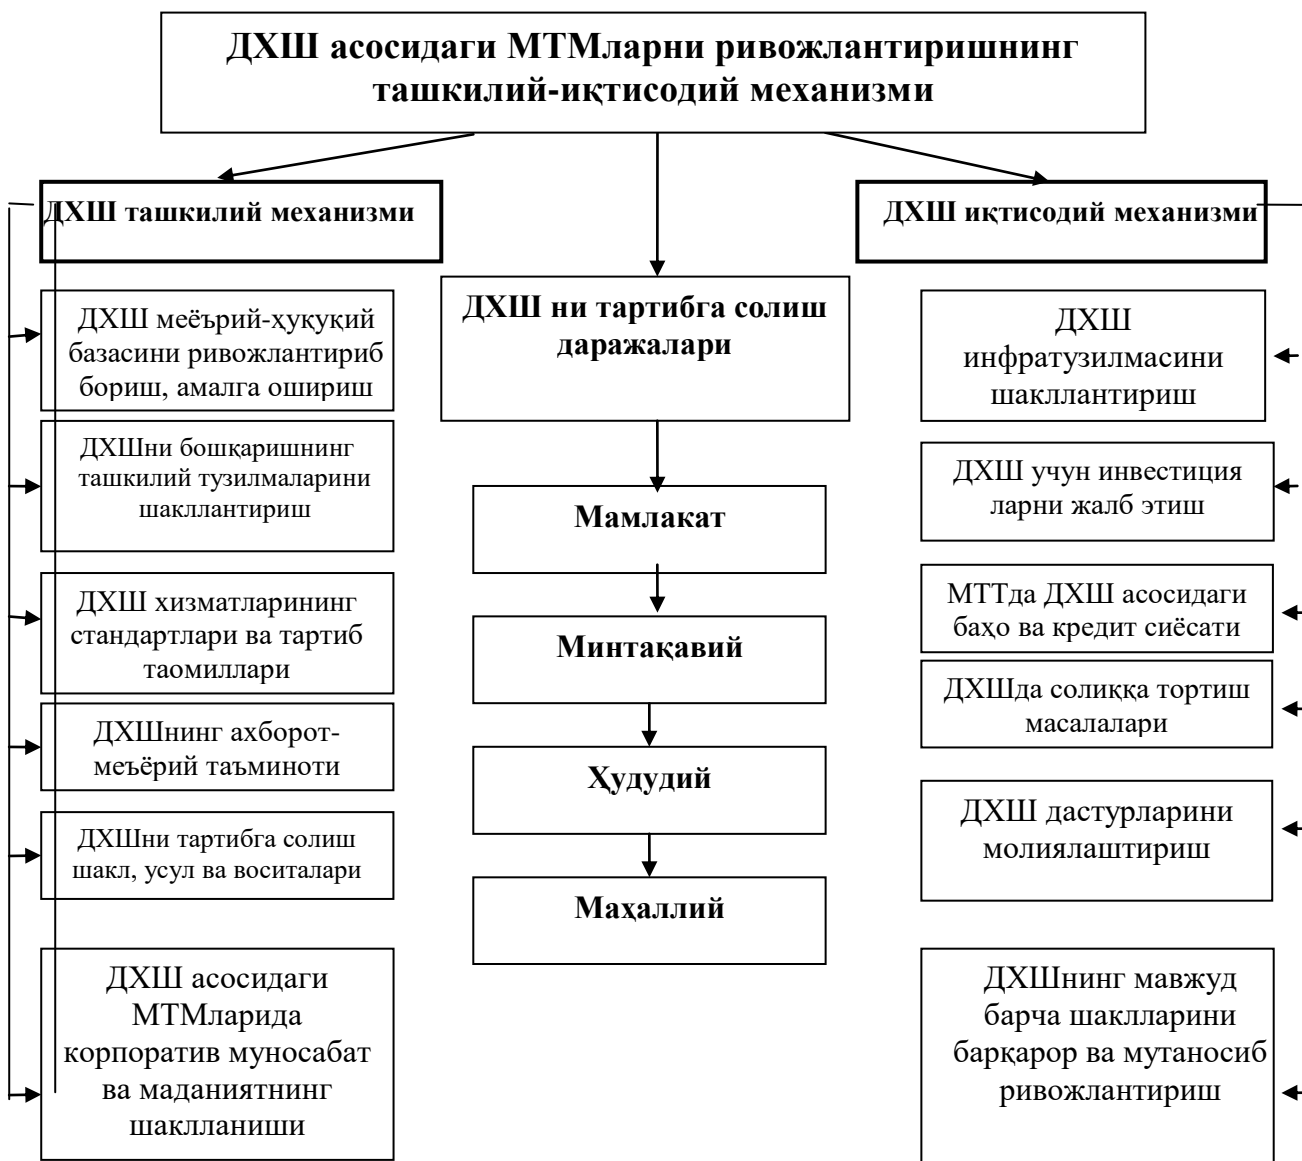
ДХШ асосидаги МТМларни ривожлантиришнинг ташкилий-иқтисодий механизми

ДХШ ташкилий механизми

ДХШ меъёрий-ҳуқуқий базасини ривожлантириб бориш, амалга ошириш

ДХШни бошқаришнинг ташкилий тузилмаларини шакллантириш

ДХШ хизматларининг стандартлари ва тартиб таомиллари

ДХШнинг ахборот-меъёрий таъминоти

ДХШни тартибга солиш шакл, усул ва воситалари

ДХШ асосидаги МТМларида корпоратив муносабат ва маданиятнинг шаклланиши

ДХШ ни тартибга солиш даражалари

Мамлакат

Минтақавий

Ҳудудий

Маҳаллий

ДХШ иқтисодий механизми

ДХШ инфратузилмасини шакллантириш

ДХШ учун инвестиция ларни жалб этиш

МТТда ДХШ асосидаги баҳо ва кредит сиёсати

ДХШда солиққа тортиш масалалари

ДХШ дастурларини молиялаштириш

ДХШнинг мавжуд барча шаклларини барқарор ва мутаносиб ривожлантириш